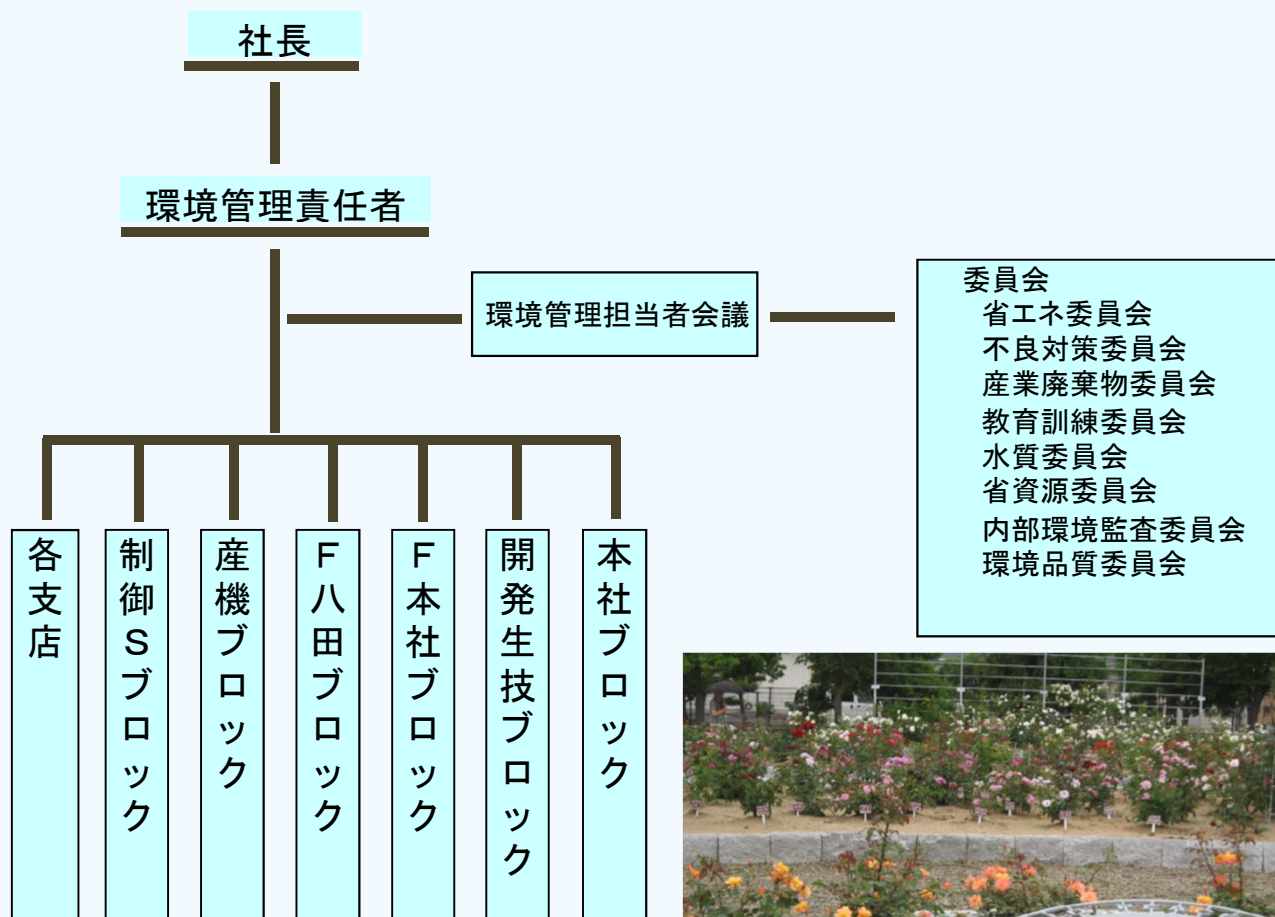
社長

環境管理責任者

環境管理担当者会議

委員会
省エネ委員会
不良対策委員会
産業廃棄物委員会
教育訓練委員会
水質委員会
省資源委員会
内部環境監査委員会
環境品質委員会

各支店

制御Sブロック

産機ブロック

F八田ブロック

F本社ブロック

開発生技ブロック

本社ブロック